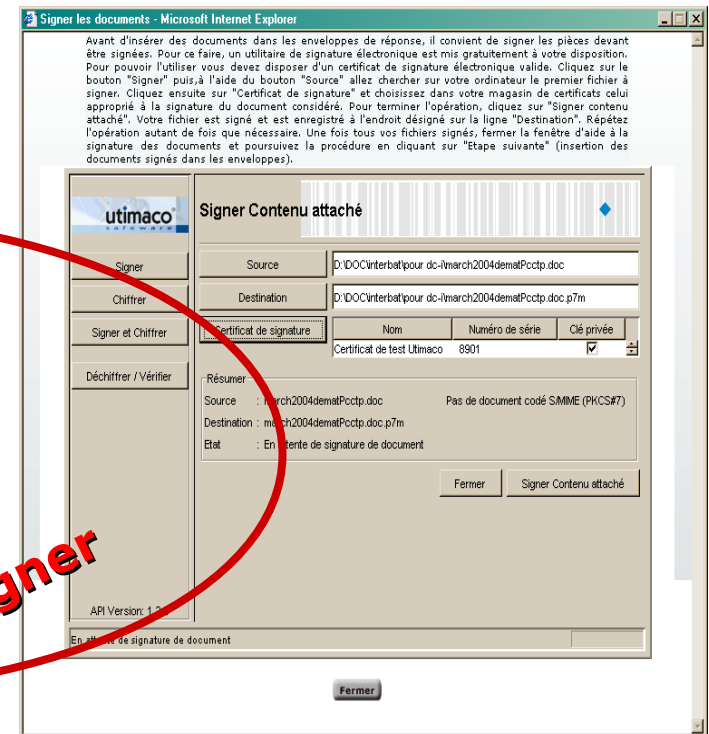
Signer les documents - Microsoft Internet Explorer

Avant d'insérer des documents dans les enveloppes de réponse, il convient de signer les pièces devant être signées. Pour ce faire, un utilitaire de signature électronique est mis gratuitement à votre disposition. Pour pouvoir l'utiliser vous devez disposer d'un certificat de signature électronique valide. Cliquez sur le bouton "Signer" puis,à l'aide du bouton "Source" allez chercher sur votre ordinateur le premier fichier à signer. Cliquez ensuite sur "Certificat de signature" et choisissez dans votre magasin de certificats celui approprié à la signature du document considéré. Pour terminer l'opération, cliquez sur "Signer contenu attaché". Votre fichier est signé et est enregistré à l'endroit désigné sur la ligne "Destination". Répétez l'opération autant de fois que nécessaire. Une fois tous vos fichiers signés, fermer la fenêtre d'aide à la signature des documents et poursuivez la procédure en cliquant sur "Etape suivante" (insertion des documents signés dans les enveloppes).

utimaco software

Signer Contenu attaché

Signer

Chiffrer

Signer et Chiffrer

Déchiffrer / Vérifier

Source D:\DOC\interbat\pour dc-i\march2004dematPcctp.doc

Destination D:\DOC\interbat\pour dc-i\march2004dematPcctp.doc.p7m

Certificat de signature

| Nom | Numéro de série | Clé privée |
|---|---|---|
| Certificat de test Utimaco | 8901 | ☑ |

Résumer

Source : march2004dematPcctp.doc Pas de document codé S/MIME (PKCS#7)

Destination : march2004dematPcctp.doc.p7m

Etat : En attente de signature de document

Fermer Signer Contenu attaché

gner

API Version: 1.2

En attente de signature de document

Fermer